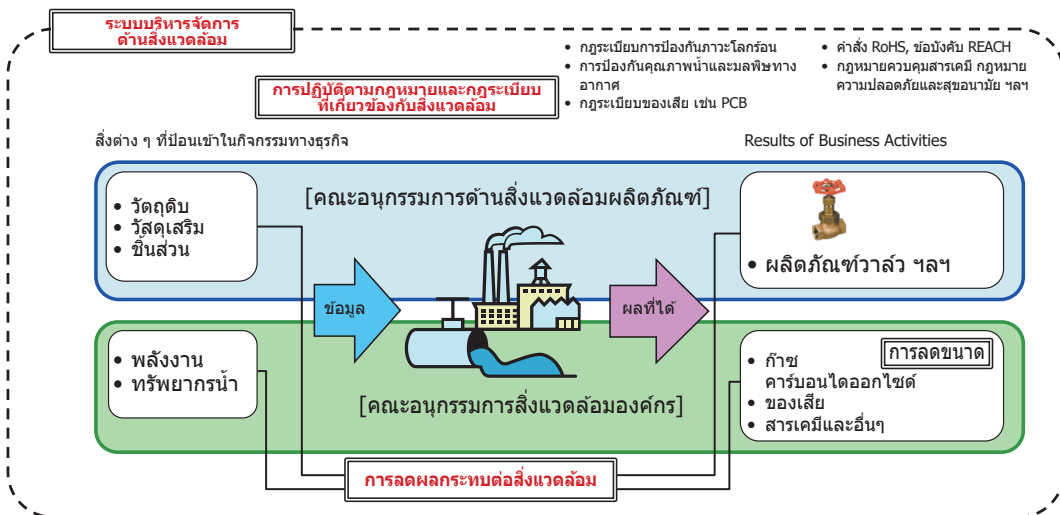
ระบบบริหารจัดการด้านสิ่งแวดล้อม

การปฏิบัติตามกฎหมายและกฎระเบียบที่เกี่ยวข้องกับสิ่งแวดล้อม

• กฎระเบียบการป้องกันภาวะโลกร้อน
• การป้องกันคุณภาพน้ำและมลพิษทางอากาศ
• กฎระเบียบของเสีย เช่น PCB

• คำสั่ง RoHS, ข้อบังคับ REACH
• กฎหมายควบคุมสารเคมี กฎหมายความปลอดภัยและสุขอนามัย ฯลฯ

สิ่งต่าง ๆ ที่ป้อนเข้าในกิจกรรมทางธุรกิจ

Results of Business Activities

• วัตถุดิบ
• วัสดุเสริม
• ชิ้นส่วน

[คณะอนุกรรมการด้านสิ่งแวดล้อมผลิตภัณฑ์]

• ผลิตภัณฑ์วาล์ว ฯลฯ

ข้อมูล

ผลที่ได้

• พลังงาน
• ทรัพยากรน้ำ

[คณะอนุกรรมการสิ่งแวดล้อมองค์กร]

การลดขนาด

• ก๊าซคาร์บอนไดออกไซด์
• ของเสีย
• สารเคมีและอื่นๆ

การลดผลกระทบต่อสิ่งแวดล้อม